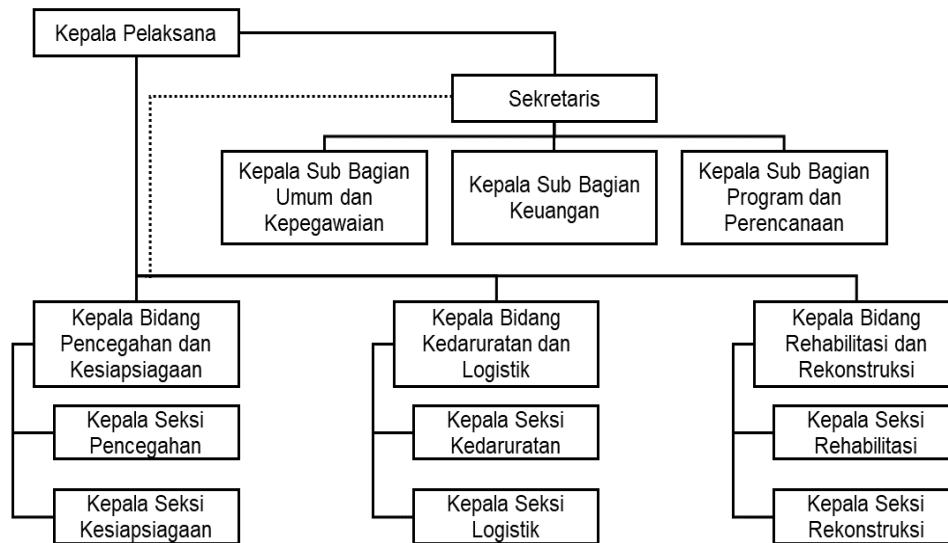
Kepala Pelaksana

Sekretaris

Kepala Sub Bagian Umum dan Kepegawaian

Kepala Sub Bagian Keuangan

Kepala Sub Bagian Program dan Perencanaan

Kepala Bidang Pencegahan dan Kesiapsiagaan

Kepala Seksi Pencegahan

Kepala Seksi Kesiapsiagaan

Kepala Bidang Kedaruratan dan Logistik

Kepala Seksi Kedaruratan

Kepala Seksi Logistik

Kepala Bidang Rehabilitasi dan Rekonstruksi

Kepala Seksi Rehabilitasi

Kepala Seksi Rekonstruksi